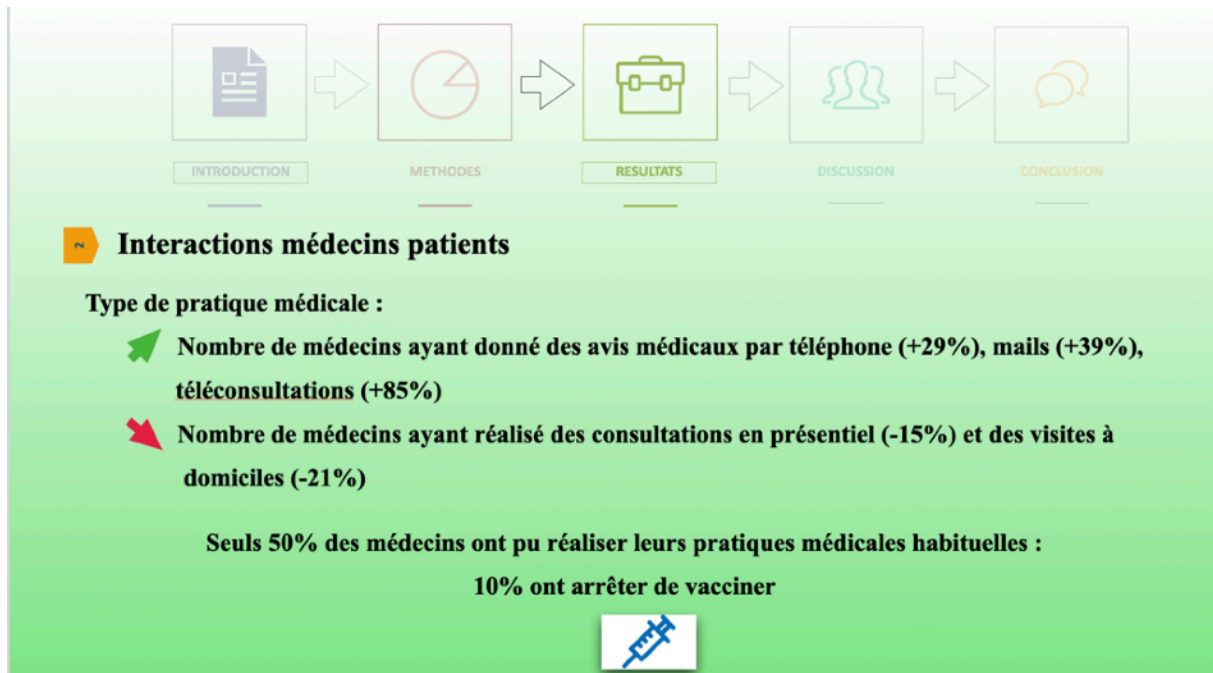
INTRODUCTION

METHODES

RESULTATS

DISCUSSION

CONCLUSION

Interactions médecins patients

Type de pratique médicale :

Nombre de médecins ayant donné des avis médicaux par téléphone (+29%), mails (+39%), téléconsultations (+85%)

Nombre de médecins ayant réalisé des consultations en présentiel (-15%) et des visites à domiciles (-21%)

Seuls 50% des médecins ont pu réaliser leurs pratiques médicales habituelles :

10% ont arrêter de vacciner